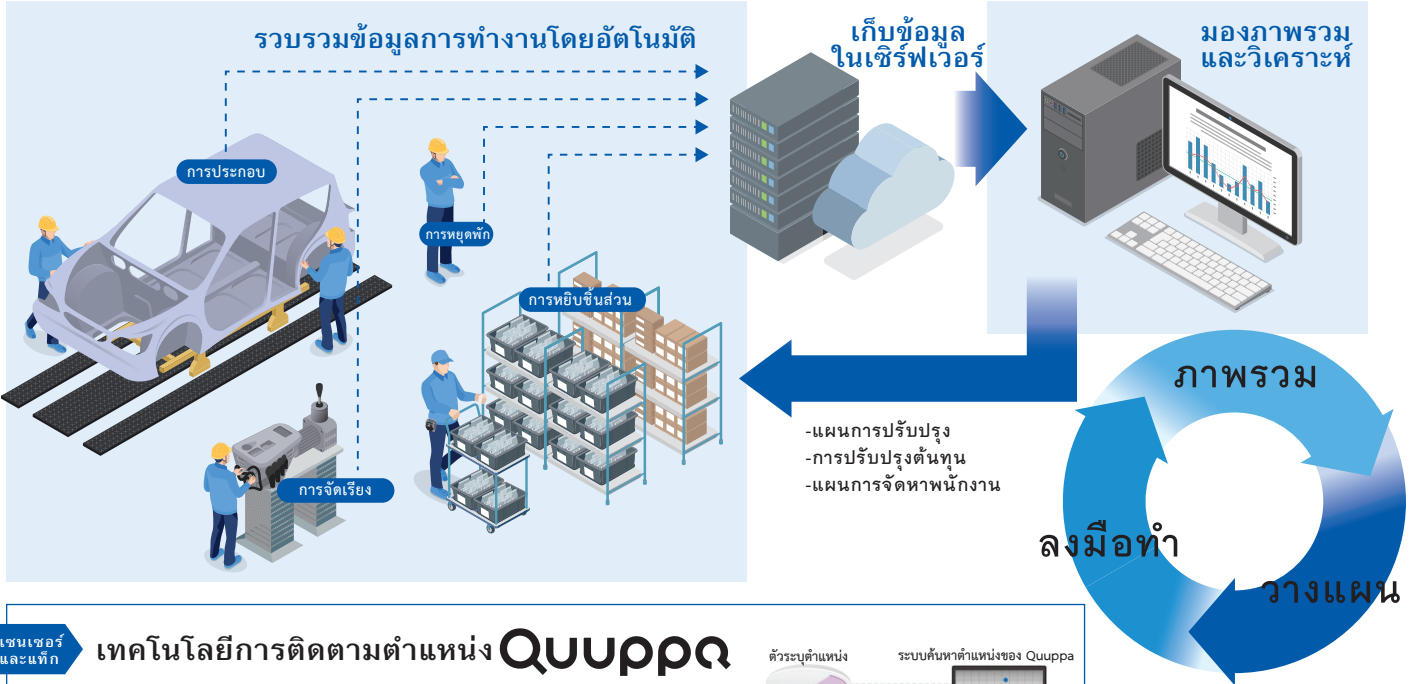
รวบรวมข้อมูลการทำงานโดยอัตโนมัติ

เก็บข้อมูล ในเซิร์ฟเวอร์

มองภาพรวม และวิเคราะห์

การประกอบ

การหยุดพัก

การหยิบชิ้นส่วน

การจัดเรียง

-แผนการปรับปรุง
-การปรับปรุงต้นทุน
-แผนการจัดหาพนักงาน

ภาพรวม

ลงมือทำ

วางแผน

เซนเซอร์ และแท็ก

เทคโนโลยีการติดตามตำแหน่ง Quuppa

ตัวระบุตำแหน่ง

ระบบค้นหาตำแหน่งของ Quuppa